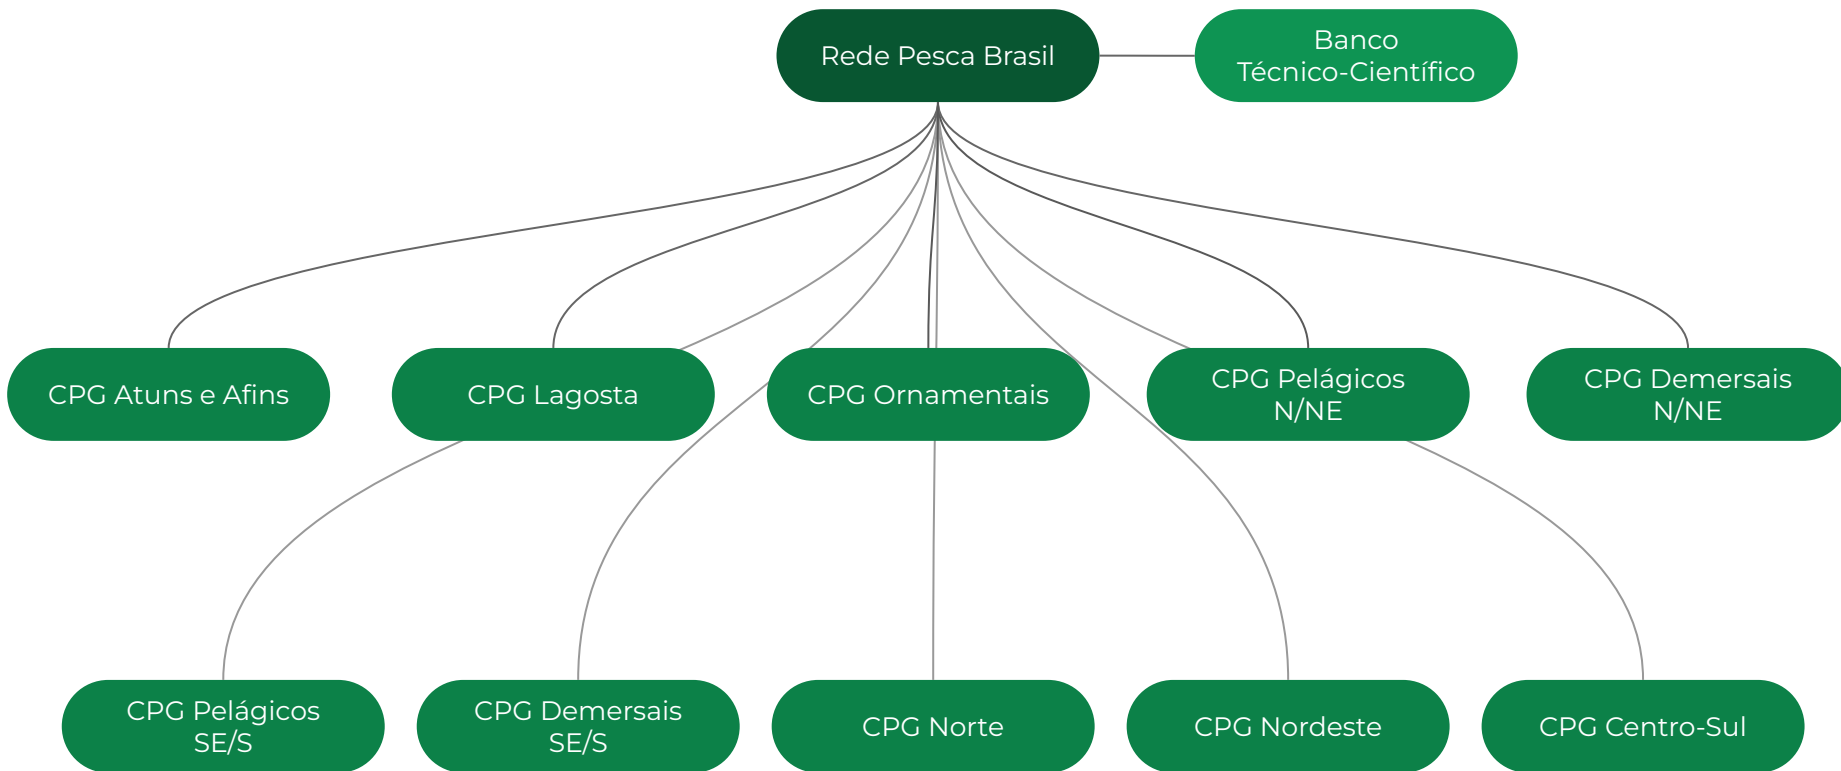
Rede Pesca Brasil

Banco Técnico-Científico

CPG Atuns e Afins

CPG Lagosta

CPG Ornamentais

CPG Pelágicos N/NE

CPG Demersais N/NE

CPG Pelágicos SE/S

CPG Demersais SE/S

CPG Norte

CPG Nordeste

CPG Centro-Sul